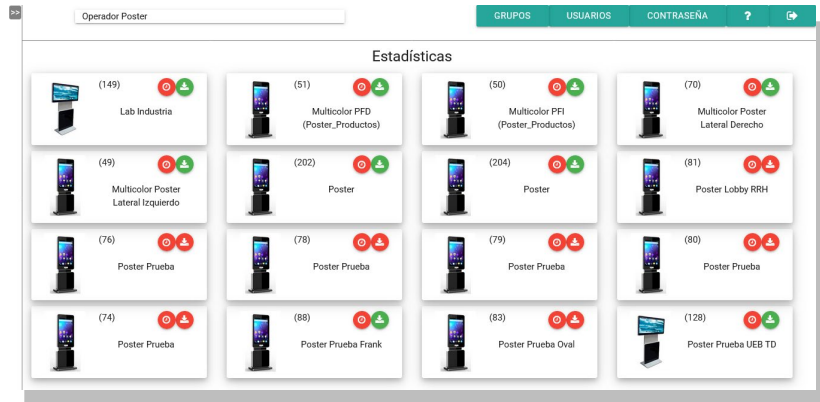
>>

Operador Poster

GRUPOS USUARIOS CONTRASEÑA ?

Estadísticas

(149)
Lab Industria

(51)
Multicolor PFD (Poster_Productos)

(50)
Multicolor PFI (Poster_Productos)

(70)
Multicolor Poster Lateral Derecho

(49)
Multicolor Poster Lateral Izquierdo

(202)
Poster

(204)
Poster

(81)
Poster Lobby RRH

(76)
Poster Prueba

(78)
Poster Prueba

(79)
Poster Prueba

(80)
Poster Prueba

(74)
Poster Prueba

(88)
Poster Prueba Frank

(83)
Poster Prueba Oval

(128)
Poster Prueba UEB TD